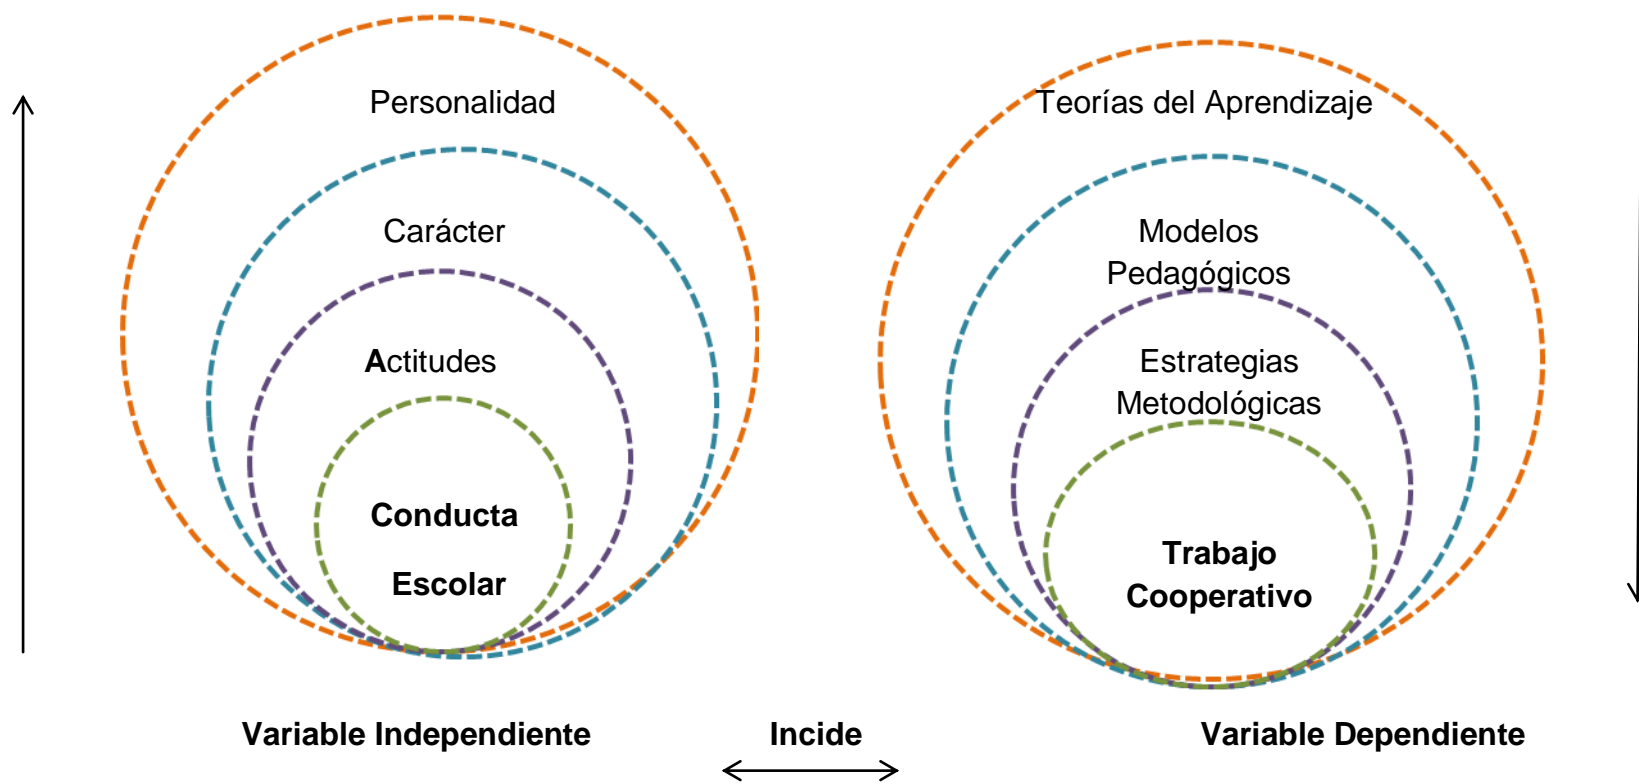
Personalidad

Carácter

Actitudes

Conducta

Escolar

Teorías del Aprendizaje

Modelos Pedagógicos

Estrategias Metodológicas

Trabajo Cooperativo

Variable Independiente

Incide

Variable Dependiente